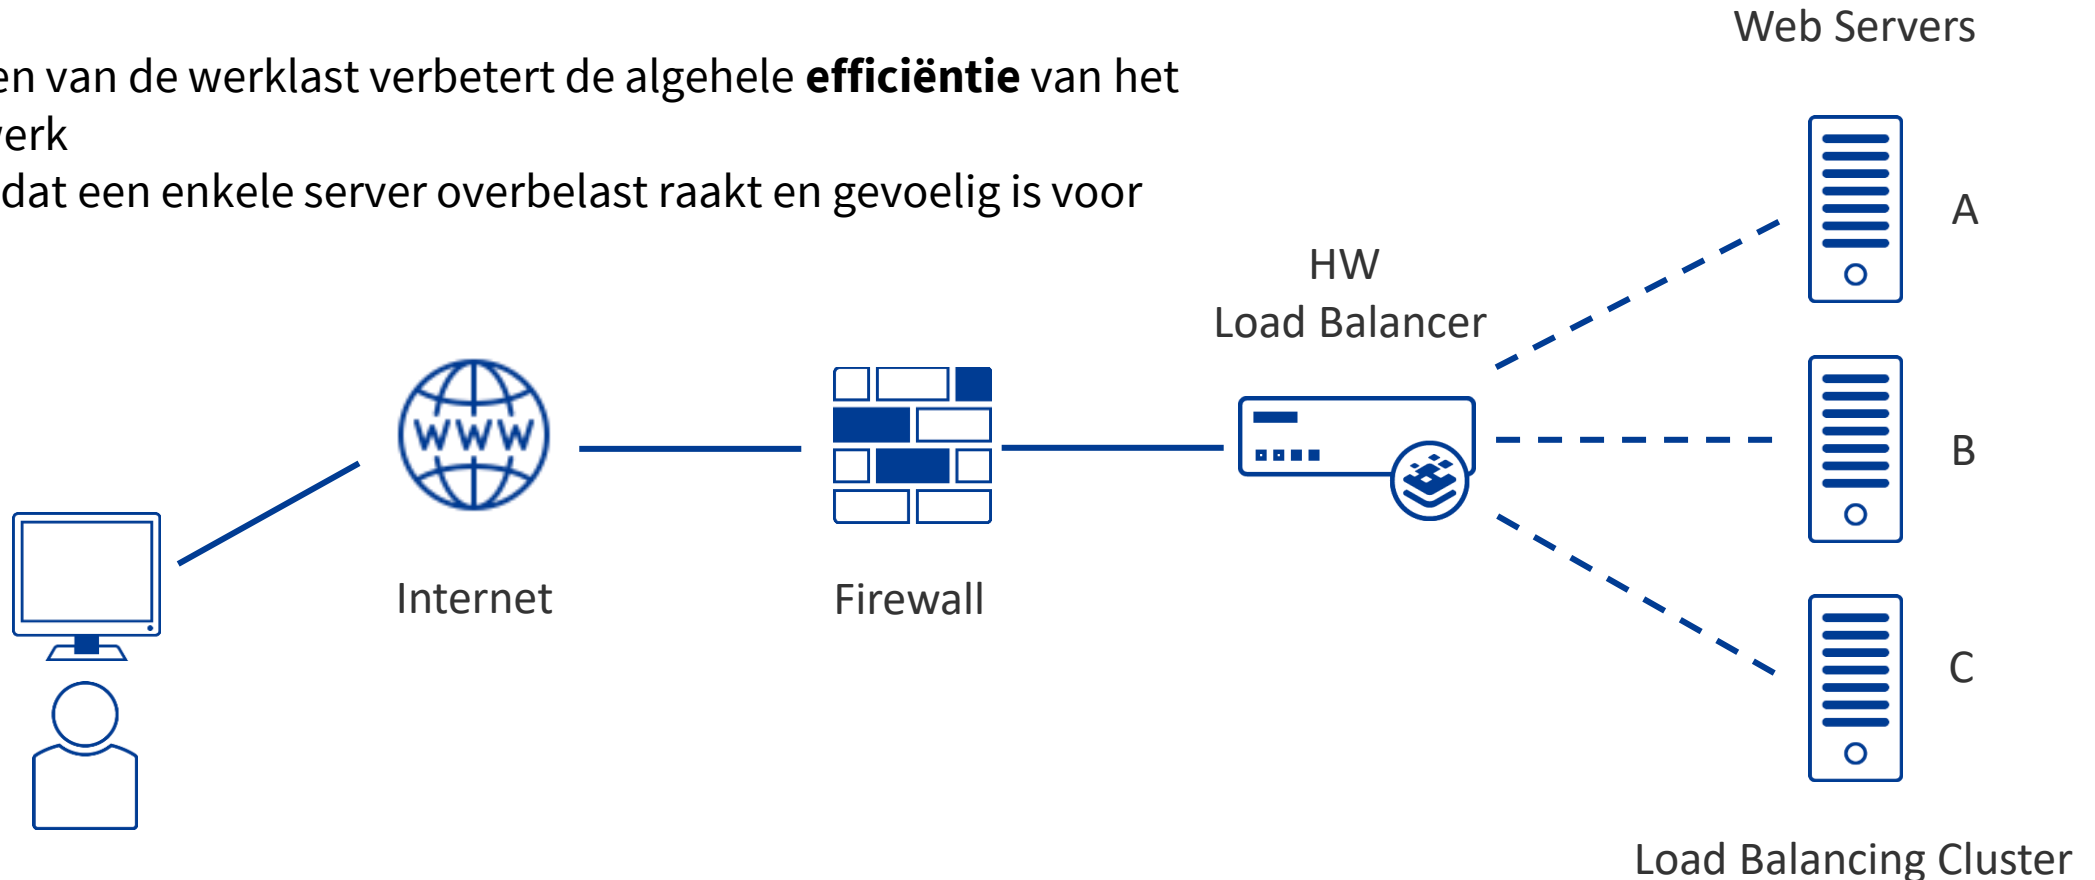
en van de werklast verbetert de algehele **efficiëntie** van het erk
dat een enkele server overbelast raakt en gevoelig is voor

Web Servers

A

HW
Load Balancer

B

C

WWW

Internet

Firewall

Load Balancing Cluster